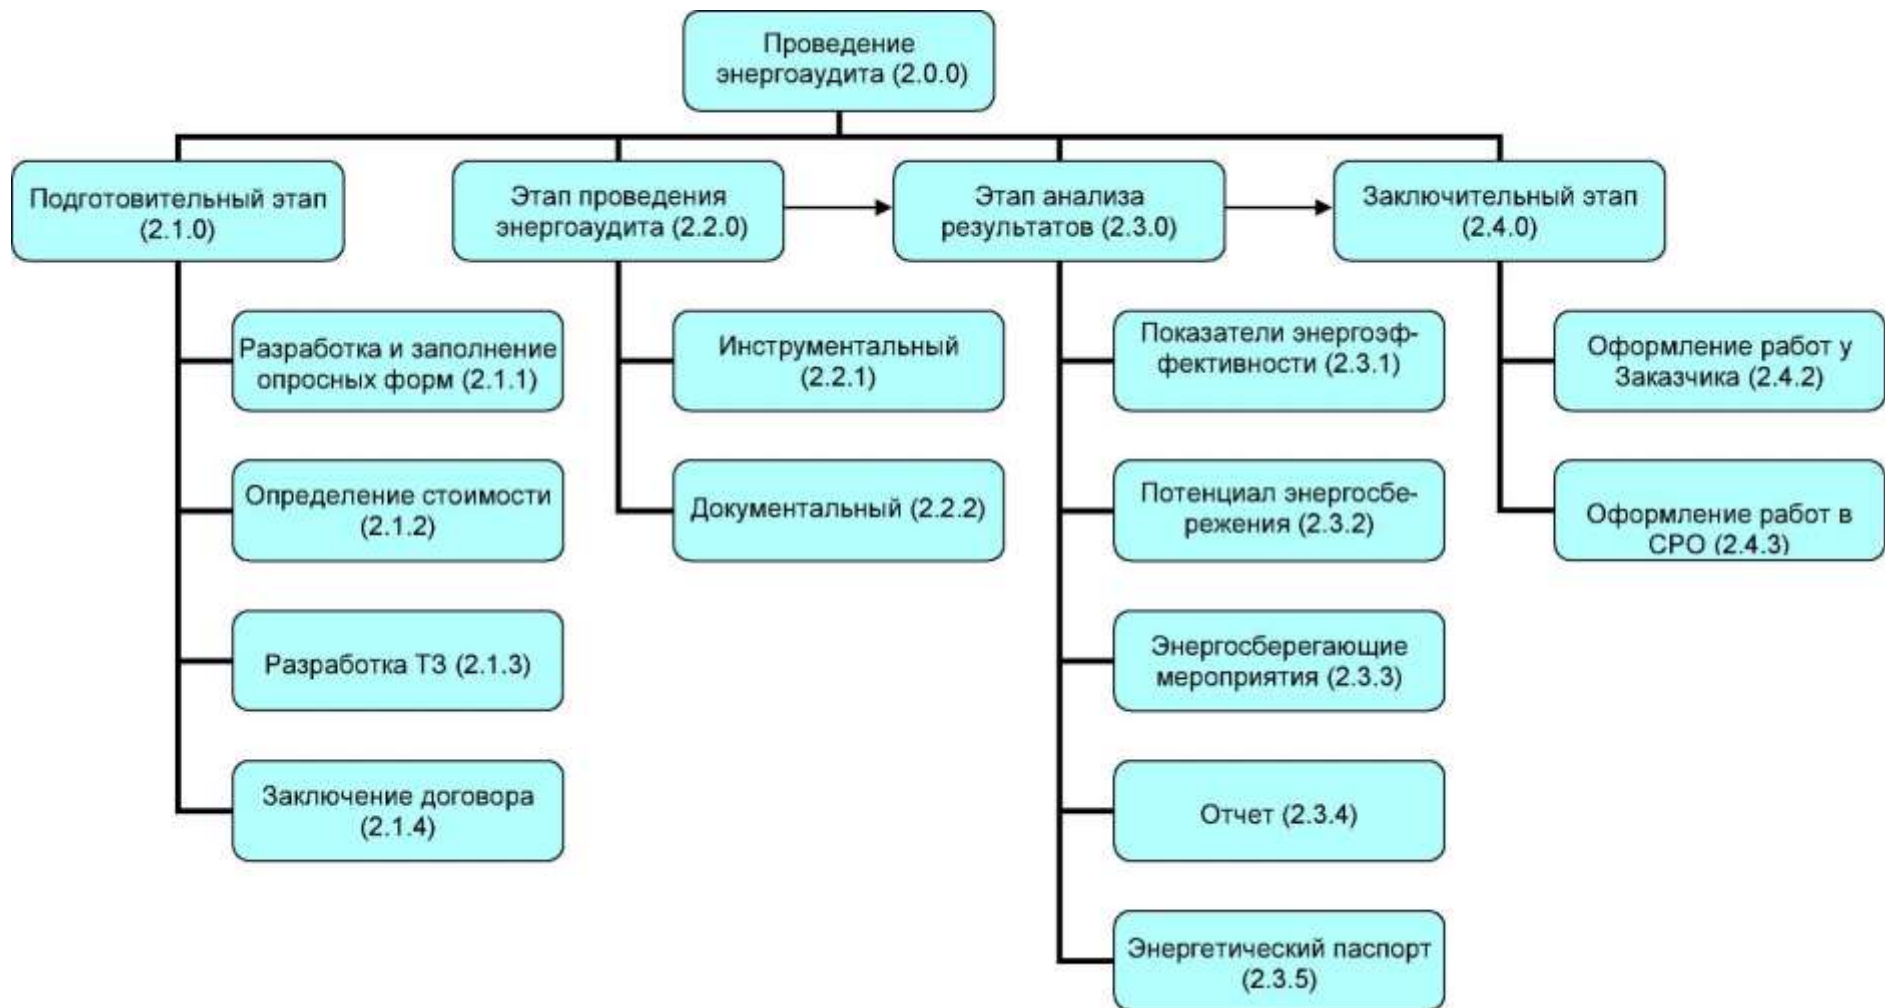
Проведение энергоаудита (2.0.0)

Подготовительный этап (2.1.0)

Разработка и заполнение опросных форм (2.1.1)

Определение стоимости (2.1.2)

Разработка ТЗ (2.1.3)

Заключение договора (2.1.4)

Этап проведения энергоаудита (2.2.0)

Инструментальный (2.2.1)

Документальный (2.2.2)

Этап анализа результатов (2.3.0)

Показатели энергоэффективности (2.3.1)

Потенциал энергосбережения (2.3.2)

Энергосберегающие мероприятия (2.3.3)

Отчет (2.3.4)

Энергетический паспорт (2.3.5)

Заключительный этап (2.4.0)

Оформление работ у Заказчика (2.4.2)

Оформление работ в СРО (2.4.3)